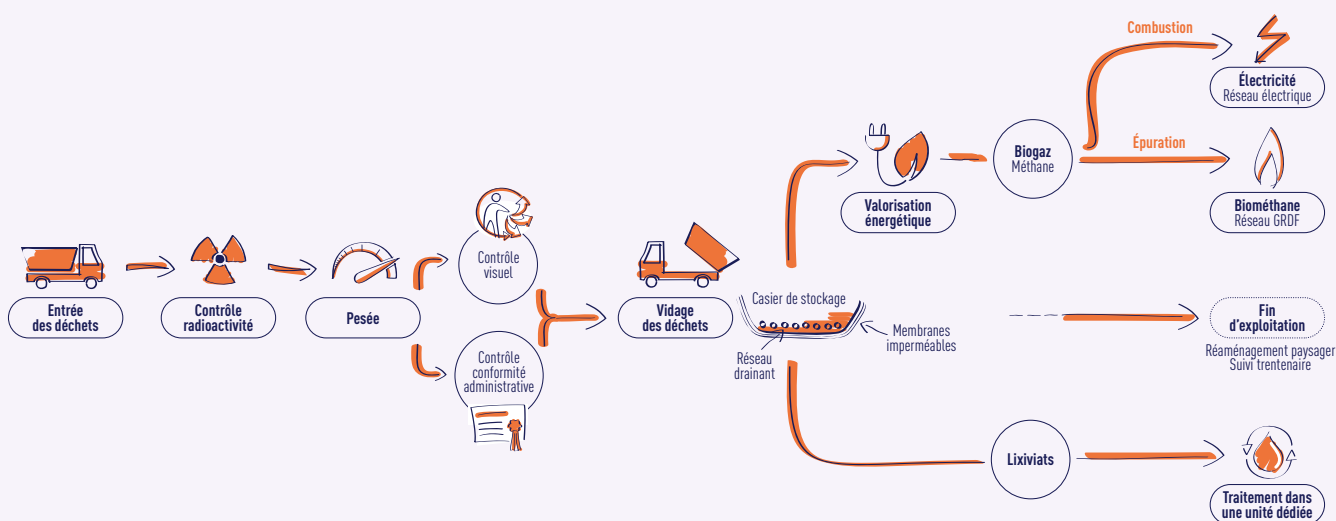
Entrée des déchets

Contrôle radioactivité

Pesée

Contrôle visuel

Contrôle conformité administrative

Vidage des déchets

Casier de stockage

Réseau drainant

Membranes imperméables

Valorisation énergétique

Biogaz
Méthane

Combustion

Électricité
Réseau électrique

Épuration

Biométhane
Réseau GRDF

Fin d'exploitation
Réaménagement paysager
Suivi trentenaire

Lixiviats

Traitement dans une unité dédiée